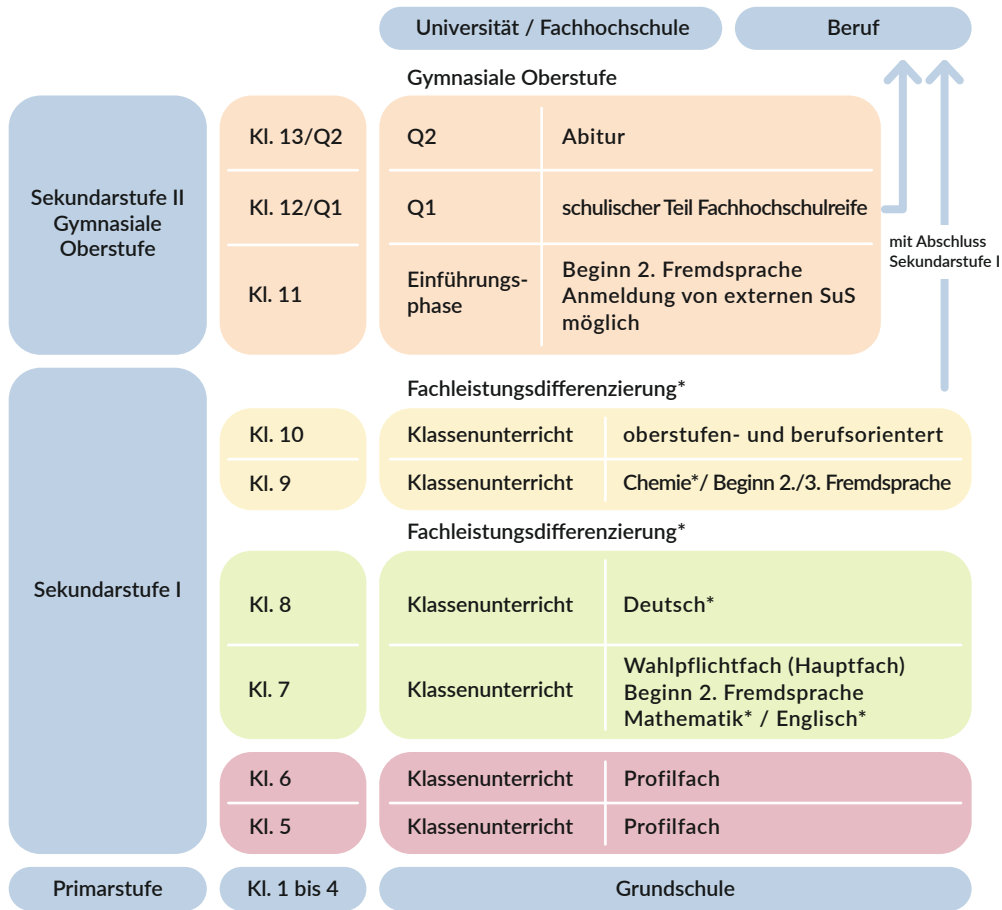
Universität / Fachhochschule

Beruf

Gymnasiale Oberstufe

Sekundarstufe II Gymnasiale Oberstufe

| | | |
|---|---|---|
| Kl. 13/Q2 | Q2 | Abitur |
| Kl. 12/Q1 | Q1 | schulischer Teil Fachhochschulreife |
| Kl. 11 | Einführungsphase | Beginn 2. Fremdsprache Anmeldung von externen SuS möglich |

mit Abschluss Sekundarstufe I

Fachleistungsdifferenzierung*

Sekundarstufe I

| | | |
|---|---|---|
| Kl. 10 | Klassenunterricht | oberstufen- und berufsorientert |
| Kl. 9 | Klassenunterricht | Chemie*/ Beginn 2./3. Fremdsprache |

Fachleistungsdifferenzierung*

| | | |
|---|---|---|
| Kl. 8 | Klassenunterricht | Deutsch* |
| Kl. 7 | Klassenunterricht | Wahlpflichtfach (Hauptfach) Beginn 2. Fremdsprache Mathematik* / Englisch* |
| Kl. 6 | Klassenunterricht | Profilfach |
| Kl. 5 | Klassenunterricht | Profilfach |

Primarstufe | Kl. 1 bis 4 | Grundschule